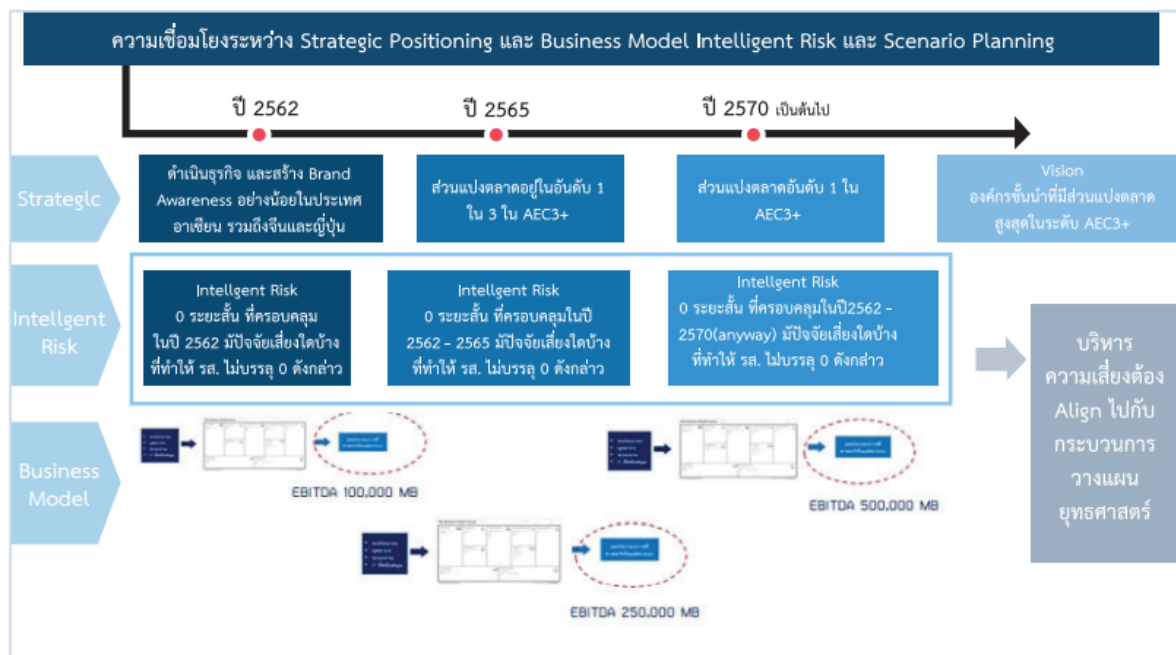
ความเชื่อมโยงระหว่าง Strategic Positioning และ Business Model Intelligent Risk และ Scenario Planning

ปี 2562

ปี 2565

ปี 2570 เป็นต้นไป

Strateglc

ดำเนินธุรกิจ และสร้าง Brand Awareness อย่างน้อยในประเทศอาเซียน รวมถึงจีนและญี่ปุ่น

ส่วนแบ่งตลาดอยู่ในอันดับ 1 ใน 3 ใน AEC3+

ส่วนแบ่งตลาดอันดับ 1 ใน AEC3+

Vision
องค์กรชั้นนำที่มีส่วนแบ่งตลาดสูงสุดในระดับ AEC3+

Intellgent Risk

Intellgent Risk
0 ระยะสั้น ที่ครอบคลุม ในปี 2562 มีปัจจัยเสี่ยงใดบ้าง ที่ทำให้ รส. ไม่บรรลุ 0 ดังกล่าว

Intellgent Risk
0 ระยะสั้น ที่ครอบคลุมในปี 2562 – 2565 มีปัจจัยเสี่ยงใดบ้าง ที่ทำให้ รส. ไม่บรรลุ 0 ดังกล่าว

Intellgent Risk
0 ระยะสั้น ที่ครอบคลุมในปี2562 – 2570(anyway) มีปัจจัยเสี่ยงใดบ้าง ที่ทำให้ รส. ไม่บรรลุ 0 ดังกล่าว

บริหารความเสี่ยงต้อง Align ไปกับกระบวนการวางแผนยุทธศาสตร์

Business Model

EBITDA 100,000 MB

EBITDA 500,000 MB

EBITDA 250,000 MB